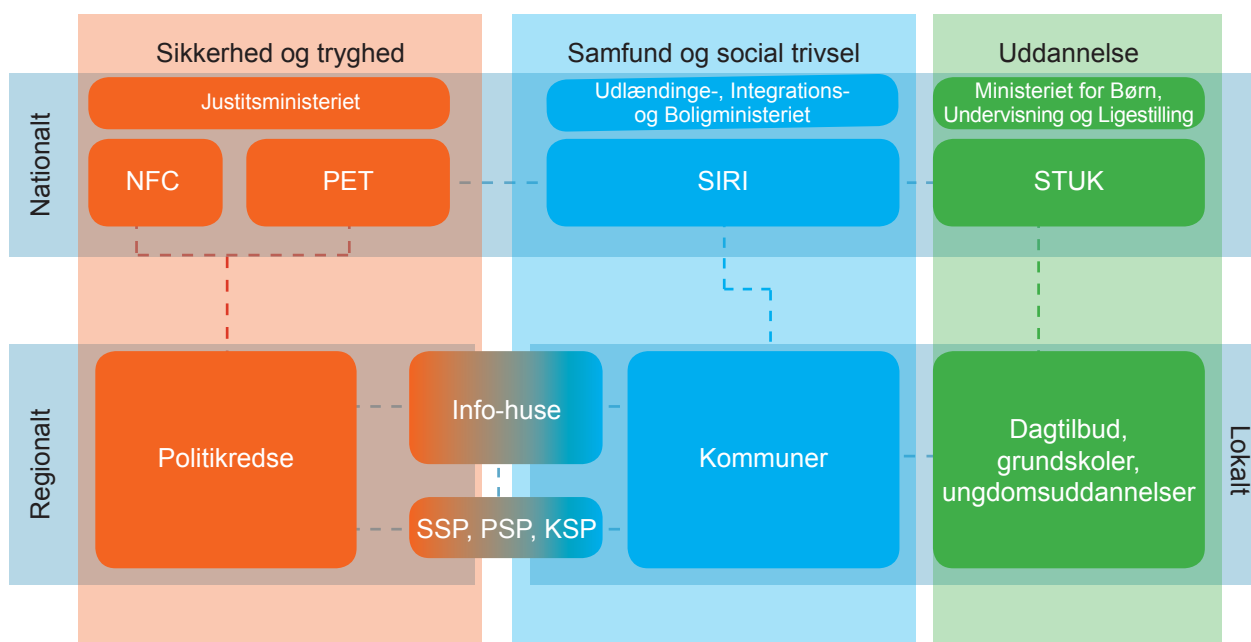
Sikkerhed og tryghed

Samfund og social trivsel

Uddannelse

Nationalt

Justitsministeriet

Udlændinge-, Integrations- og Boligministeriet

Ministeriet for Børn, Undervisning og Ligestilling

NFC

PET

SIRI

STUK

Regionalt

Politikredse

Info-huse

SSP, PSP, KSP

Kommuner

Dagtilbud, grundskoler, ungdomsuddannelser

Lokalt